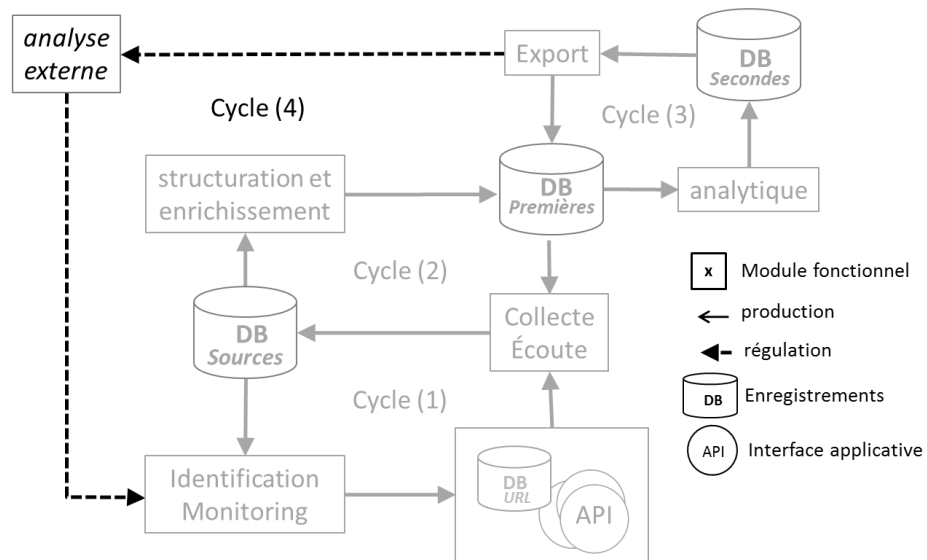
analyse externe

Export

DB
Secondes

Cycle (4)

Cycle (3)

structuration et enrichissement

DB
Premières

analytique

Cycle (2)

x Module fonctionnel

production

régulation

DB Enregistrements

API Interface applicative

DB
Sources

Collecte
Écoute

Cycle (1)

Identification
Monitoring

DB
URL

API